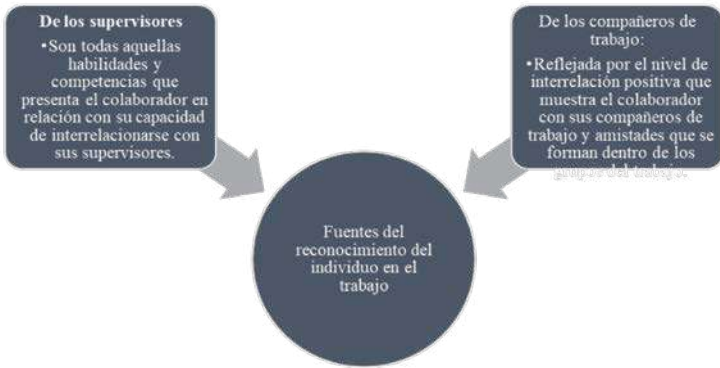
De los supervisores

•Son todas aquellas habilidades y competencias que presenta el colaborador en relación con su capacidad de interrelacionarse con sus supervisores.

De los compañeros de trabajo:

•Reflejada por el nivel de interrelación positiva que muestra el colaborador con sus compañeros de trabajo y amistades que se forman dentro de los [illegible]

Fuentes del reconocimiento del individuo en el trabajo